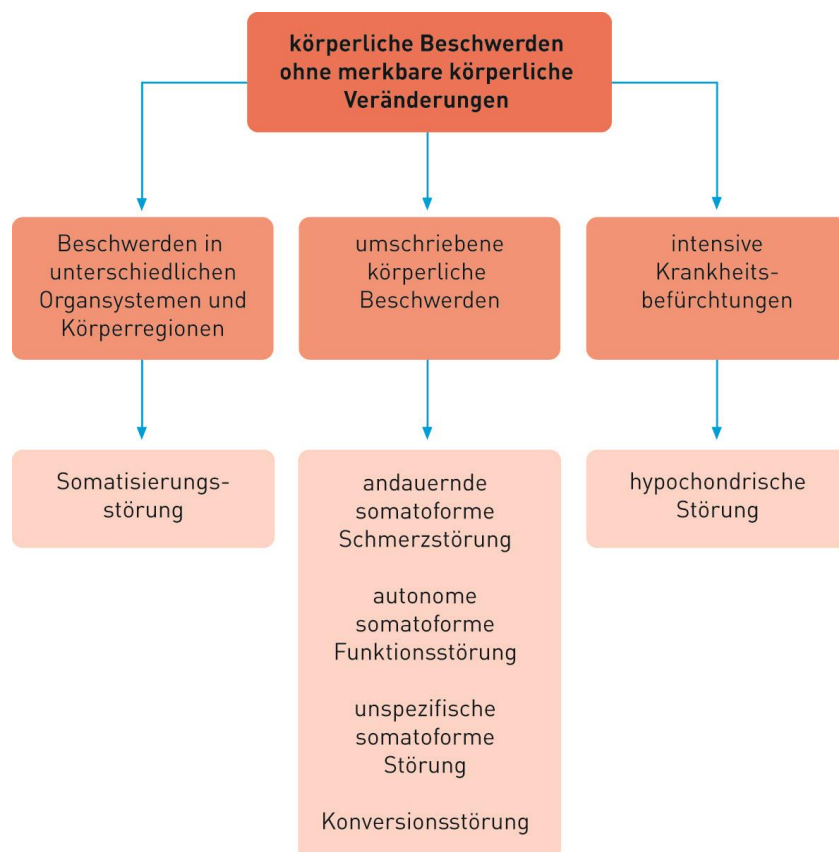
körperliche Beschwerden ohne merkbare körperliche Veränderungen

Beschwerden in unterschiedlichen Organsystemen und Körperregionen

umschriebene körperliche Beschwerden

intensive Krankheitsbefürchtungen

Somatisierungsstörung

andauernde somatoforme Schmerzstörung

autonome somatoforme Funktionsstörung

unspezifische somatoforme Störung

Konversionsstörung

hypochondrische Störung